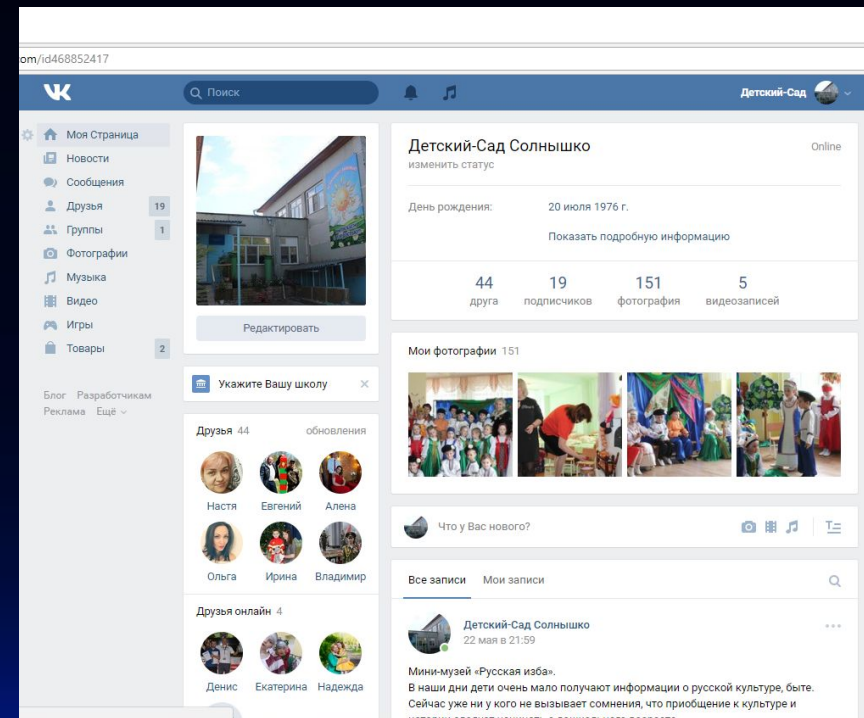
om/id468852417

Поиск

Детский-Сад

Моя Страница
Новости
Сообщения
Друзья 19
Группы 1
Фотографии
Музыка
Видео
Игры
Товары 2

Блог Разработчикам
Реклама Ещё

Редактировать

Укажите Вашу школу

Друзья 44 обновления

Настя Евгений Алена
Ольга Ирина Владимир

Друзья онлайн 4

Денис Екатерина Надежда

Детский-Сад Солнышко
изменить статус
Online

День рождения: 20 июля 1976 г.
Показать подробную информацию

44 друга
19 подписчиков
151 фотография
5 видеозаписей

Мои фотографии 151

Что у Вас нового?

Все записи Мои записи

Детский-Сад Солнышко
22 мая в 21:59

Мини-музей «Русская изба».
В наши дни дети очень мало получают информации о русской культуре, быте. Сейчас уже ни у кого не вызывает сомнения, что приобщение к культуре и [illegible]